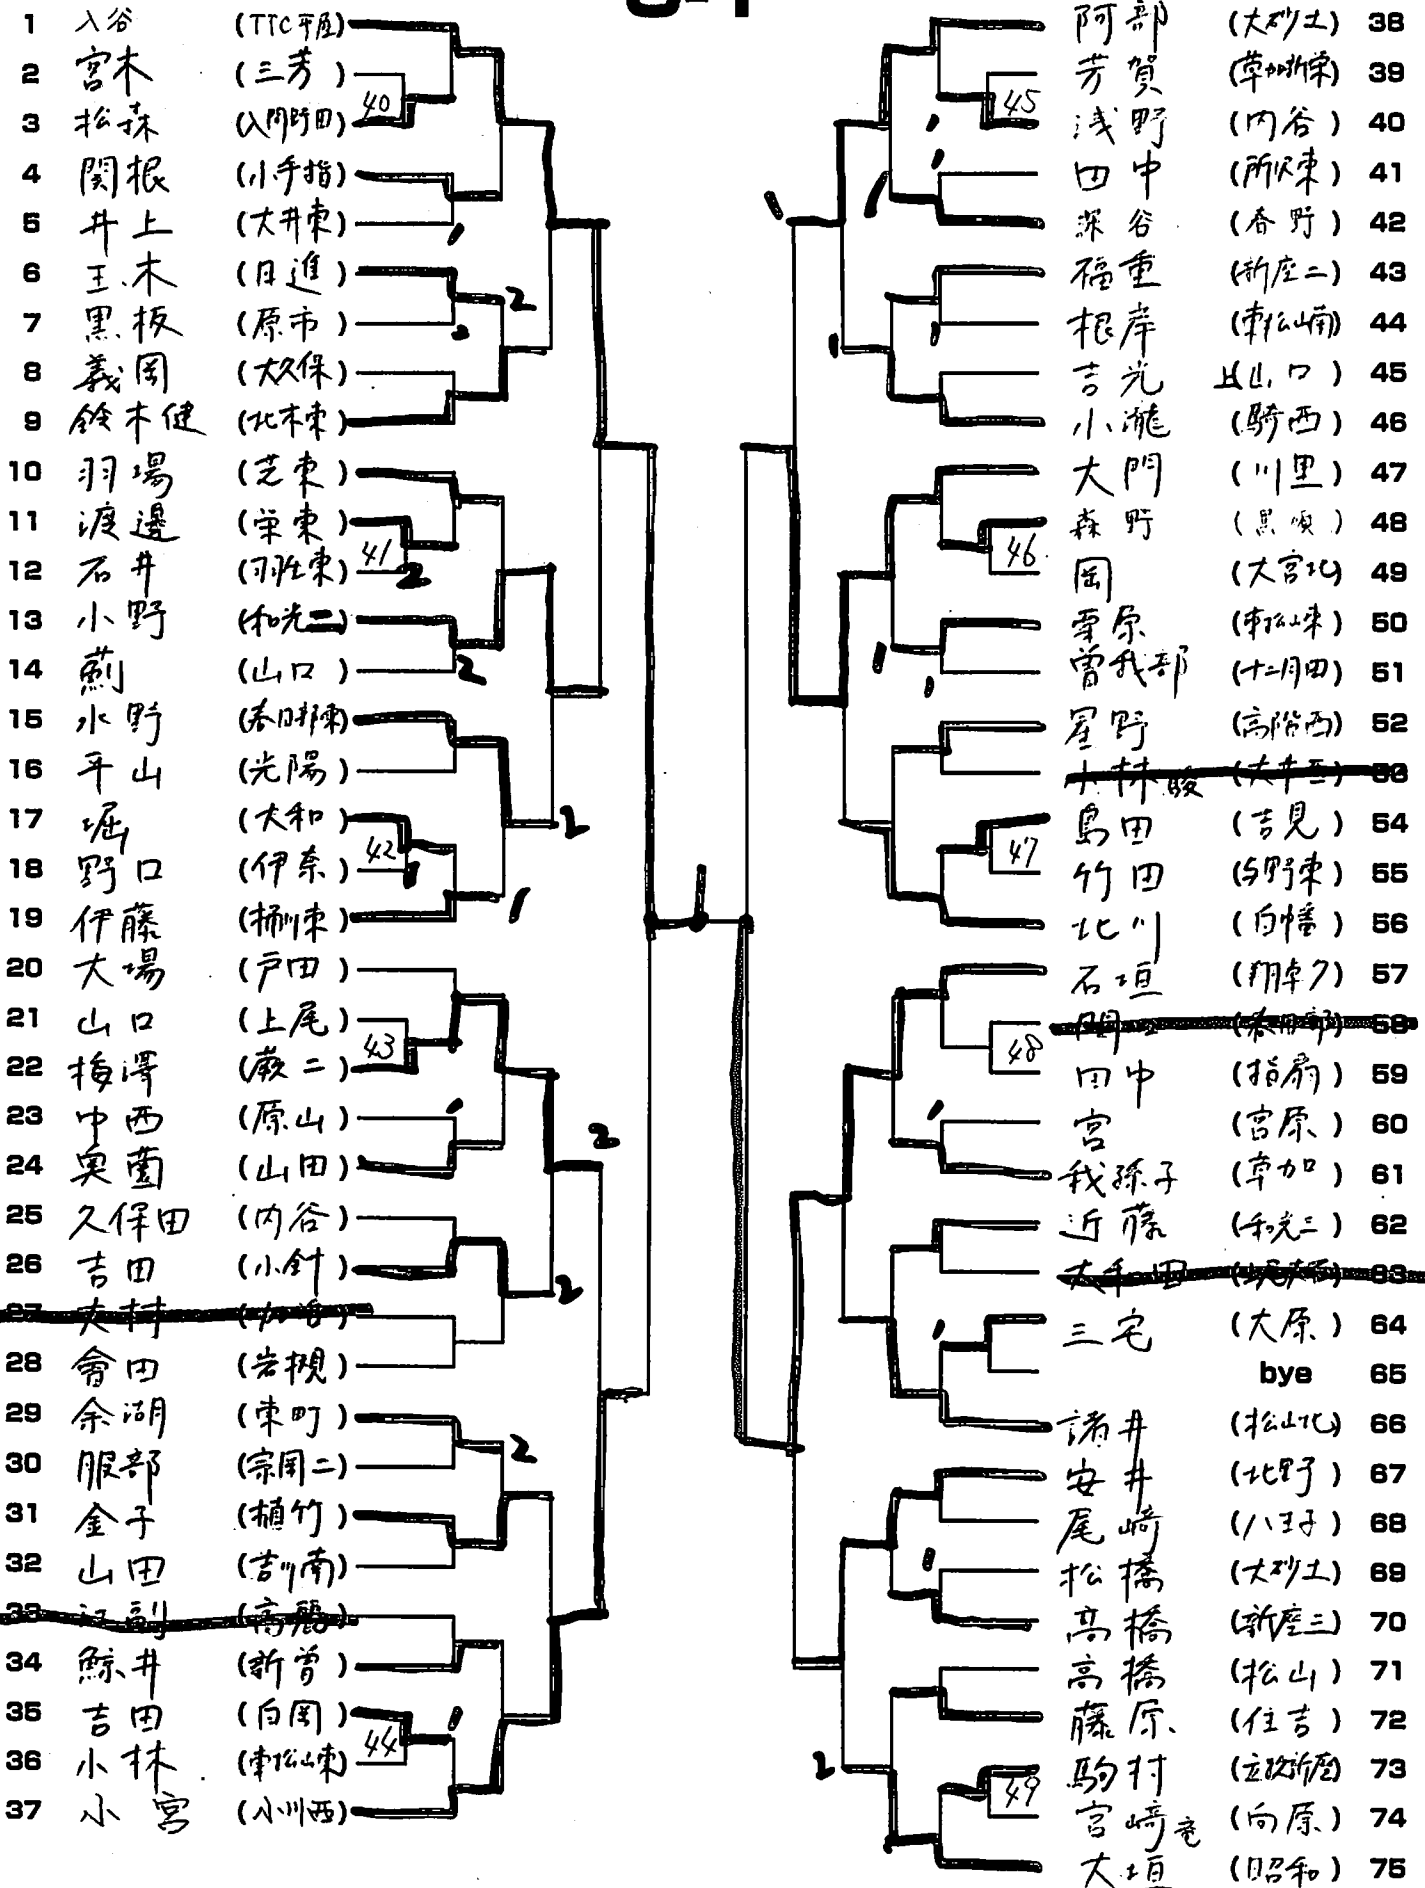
1 入谷 (TTC平塚)
2 宮木 (三芳)
3 松森 (入間野田)
4 関根 (小手指)
5 井上 (大井東)
6 玉木 (日進)
7 黒板 (原市)
8 義岡 (大久保)
9 鈴木健 (北本東)
10 羽場 (芝東)
11 渡邊 (栄東)
12 石井 (羽生東)
13 小野 (和光二)
14 薊 (山口)
15 水野 (春日部南)
16 平山 (光陽)
17 堀 (大和)
18 野口 (伊奈)
19 伊藤 (桶川東)
20 大場 (戸田)
21 山口 (上尾)
22 梅澤 (蕨二)
23 中西 (原山)
24 奥薗 (山田)
25 久保田 (内谷)
26 吉田 (小針)
27 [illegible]
28 會田 (岩槻)
29 余湖 (東町)
30 服部 (宗岡二)
31 金子 (植竹)
32 山田 (吉川南)
33 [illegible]
34 鯨井 (新曽)
35 吉田 (白岡)
36 小林 (東松山東)
37 小宮 (小川西)

40
41
42
43
44

2
2
2
2
2
2
2
2
1
1
1
1
1
1

阿部 (大砂土) 38
芳賀 (草加東) 39
浅野 (内谷) 40
田中 (所沢東) 41
深谷 (春野) 42
福重 (新座二) 43
根岸 (東松山南) 44
吉光 (山口) 45
小瀧 (騎西) 46
大門 (川里) 47
森野 (黒浜) 48
岡 (大宮北) 49
栗原 (東松山東) 50
曽我部 (十二月田) 51
星野 (高階西) 52
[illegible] 53
島田 (吉見) 54
竹田 (与野東) 55
北川 (白幡) 56
石垣 (朝霞7) 57
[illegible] 58
田中 (指扇) 59
宮 (宮原) 60
我孫子 (草加) 61
近藤 (和光二) 62
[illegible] 63
三宅 (大原) 64
bye 65
諸井 (松山北) 66
安井 (北野) 67
尾崎 (八王子) 68
松橋 (大砂土) 69
高橋 (新座三) 70
高橋 (松山) 71
藤原 (住吉) 72
駒村 (立教新座) 73
宮崎 (向原) 74
大垣 (昭和) 75

45
46
47
48
49